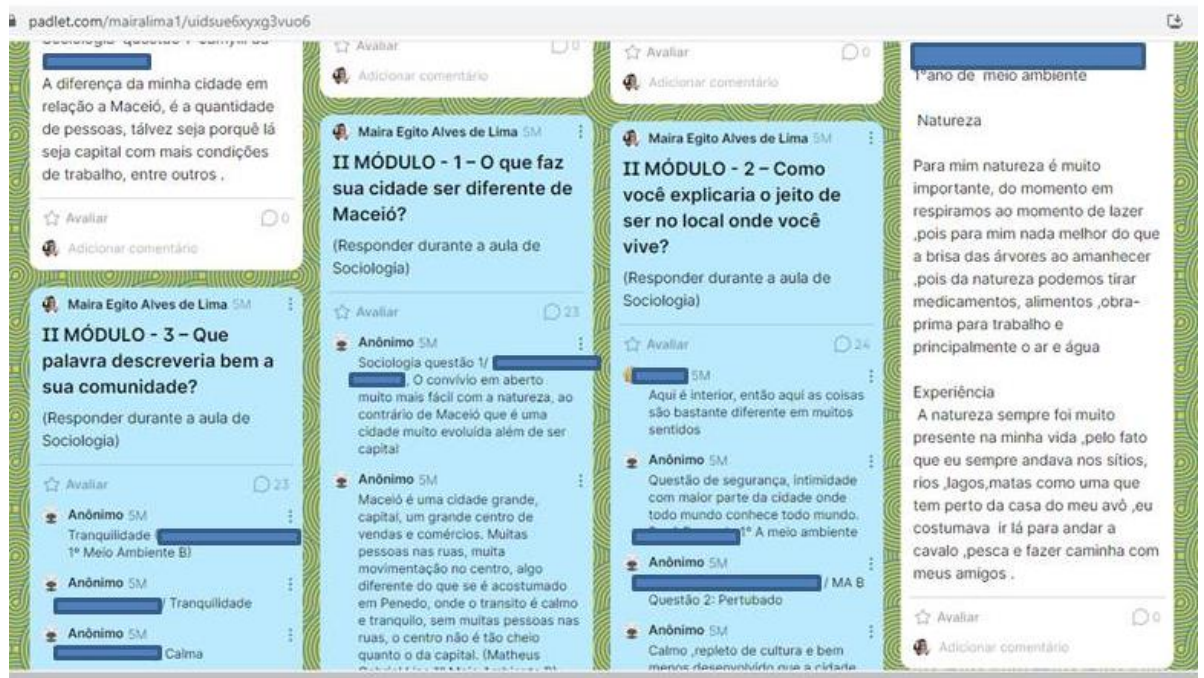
padlet.com/mairalima1/uidsue6xyxg3vuo6

Sociologia questão 1 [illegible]

A diferença da minha cidade em relação a Maceió, é a quantidade de pessoas, tálvez seja porquê lá seja capital com mais condições de trabalho, entre outros .

Avaliar 0

Adicionar comentário

Maira Egito Alves de Lima 5M

II MÓDULO - 3 – Que palavra descreveria bem a sua comunidade?

(Responder durante a aula de Sociologia)

Avaliar 23

Anônimo 5M
Tranquilidade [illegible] 1º Meio Ambiente B)

Anônimo 5M
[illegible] / Tranquilidade

Anônimo 5M
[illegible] Calma

Avaliar 0

Adicionar comentário

Maira Egito Alves de Lima 5M

II MÓDULO - 1 – O que faz sua cidade ser diferente de Maceió?

(Responder durante a aula de Sociologia)

Avaliar 23

Anônimo 5M
Sociologia questão 1/ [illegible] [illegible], O convívio em aberto muito mais fácil com a natureza, ao contrário de Maceió que é uma cidade muito evoluída além de ser capital

Anônimo 5M
Maceió é uma cidade grande, capital, um grande centro de vendas e comércios. Muitas pessoas nas ruas, muita movimentação no centro, algo diferente do que se é acostumado em Penedo, onde o transito é calmo e tranquilo, sem muitas pessoas nas ruas, o centro não é tão cheio quanto o da capital. (Matheus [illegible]

Avaliar 0

Adicionar comentário

Maira Egito Alves de Lima 5M

II MÓDULO - 2 – Como você explicaria o jeito de ser no local onde você vive?

(Responder durante a aula de Sociologia)

Avaliar 24

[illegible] 5M
Aqui é interior, então aqui as coisas são bastante diferente em muitos sentidos

Anônimo 5M
Questão de segurança, intimidade com maior parte da cidade onde todo mundo conhece todo mundo. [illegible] 1º A meio ambiente

Anônimo 5M
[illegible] / MA B
Questão 2: Pertubado

Anônimo 5M
Calmo ,repleto de cultura e bem menos desenvolvido que a cidade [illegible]

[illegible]
1ºano de meio ambiente

Natureza

Para mim natureza é muito importante, do momento em respiramos ao momento de lazer ,pois para mim nada melhor do que a brisa das árvores ao amanhecer ,pois da natureza podemos tirar medicamentos, alimentos ,obra-prima para trabalho e principalmente o ar e água

Experiência
A natureza sempre foi muito presente na minha vida ,pelo fato que eu sempre andava nos sítios, rios ,lagos,matas como uma que tem perto da casa do meu avô ,eu costumava ir lá para andar a cavalo ,pesca e fazer caminha com meus amigos .

Avaliar 0

Adicionar comentário